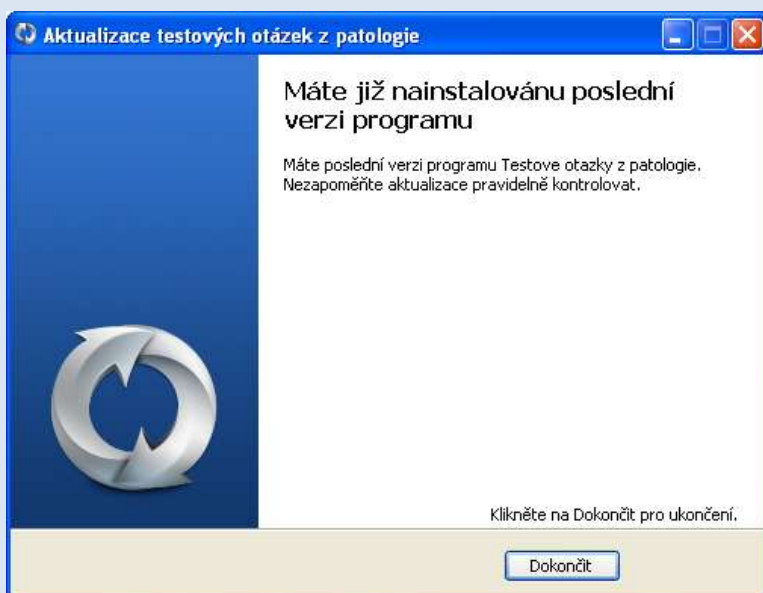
Aktualizace testových otázek z patologie

Máte již nainstalovánu poslední verzi programu

Máte poslední verzi programu Testove otazky z patologie. Nezapomeňte aktualizace pravidelně kontrolovat.

Klikněte na Dokončit pro ukončení.

Dokončit